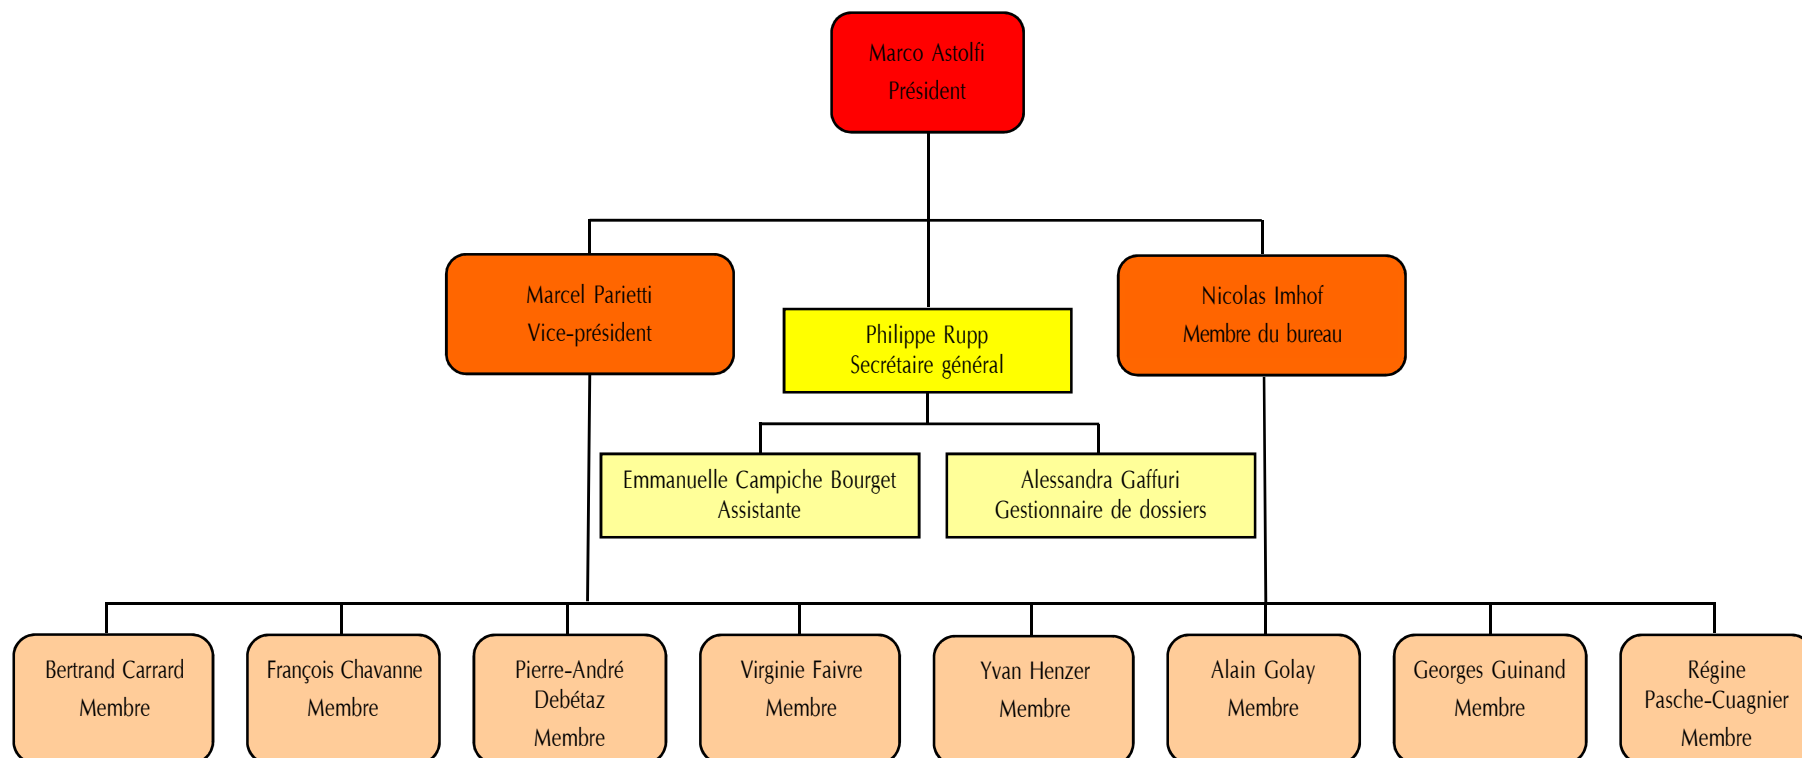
Marco Astolfi
Président

Marcel Parietti
Vice-président

Philippe Rupp
Secrétaire général

Nicolas Imhof
Membre du bureau

Emmanuelle Campiche Bourget
Assistante

Alessandra Gaffuri
Gestionnaire de dossiers

Bertrand Carrard
Membre

François Chavanne
Membre

Pierre-André Debétaz
Membre

Virginie Faivre
Membre

Yvan Henzer
Membre

Alain Golay
Membre

Georges Guinand
Membre

Régine Pasche-Cuagnier
Membre